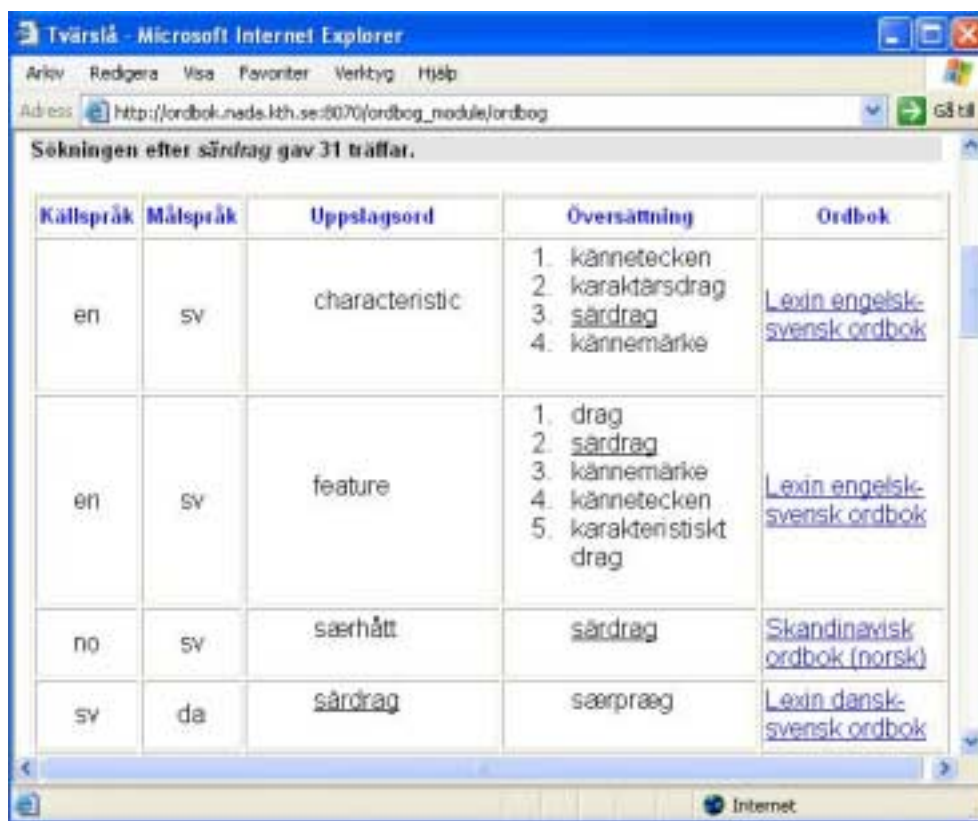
Tvärslå - Microsoft Internet Explorer

Arkiv Redigera Visa Favoriter Verktyg Hjälp

Adress http://ordbok.nada.kth.se:8070/ordbog_module/ordbog

Gå till

Sökningen efter *särdrag* gav 31 träffar.

| Källspråk | Målspråk | Uppslagsord | Översättning | Ordbok |
|---|---|---|---|---|
| en | sv | characteristic | 1. kännetecken 2. karaktärsdrag 3. särdrag 4. kännemärke | Lexin engelsk-svensk ordbok |
| en | sv | feature | 1. drag 2. särdrag 3. kännemärke 4. kännetecken 5. karakteristiskt drag | Lexin engelsk-svensk ordbok |
| no | sv | særhått | särdrag | Skandinavisk ordbok (norsk) |
| sv | da | särdrag | særpræg | Lexin dansk-svensk ordbok |

Internet